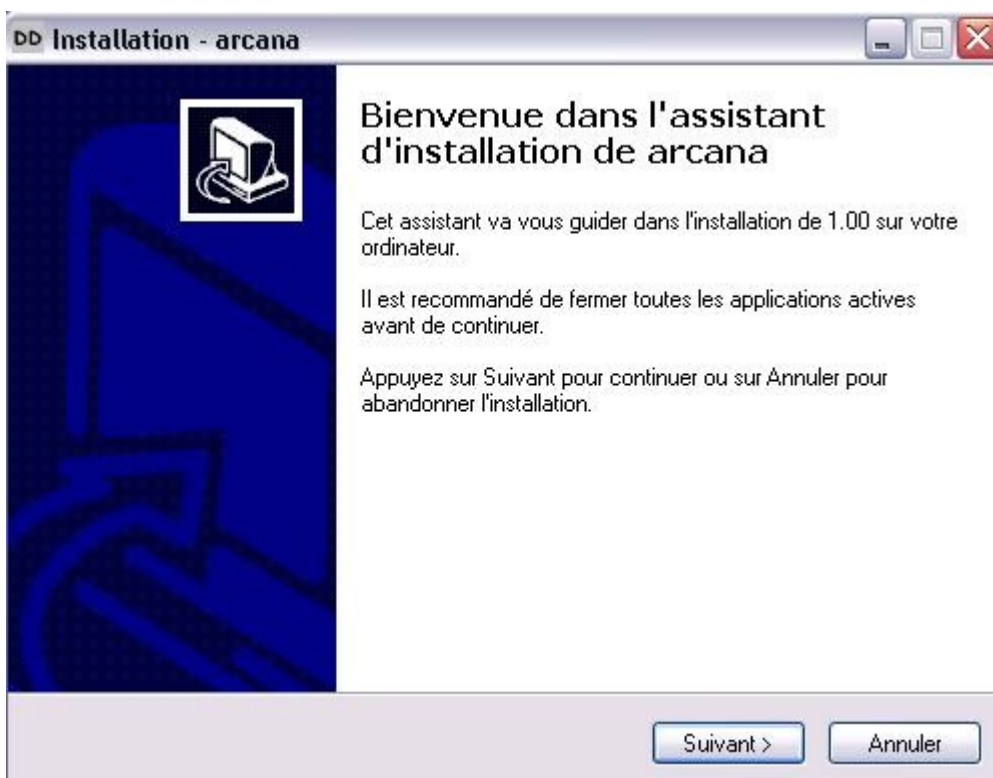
DD Installation - arcana

Bienvenue dans l'assistant d'installation de arcana

Cet assistant va vous guider dans l'installation de 1.00 sur votre ordinateur.

Il est recommandé de fermer toutes les applications actives avant de continuer.

Appuyez sur Suivant pour continuer ou sur Annuler pour abandonner l'installation.

Suivant >
Annuler